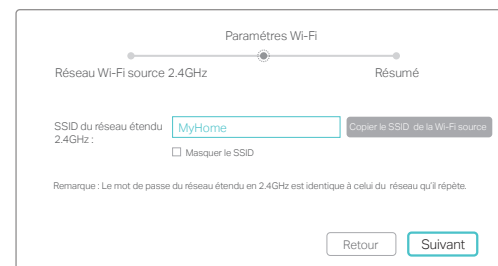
Paramétres Wi-Fi

Réseau Wi-Fi source 2.4GHz

Résumé

SSID du réseau étendu 2.4GHz :

MyHome

Copier le SSID de la Wi-Fi source

Masquer le SSID

Remarque : Le mot de passe du réseau étendu en 2.4GHz est identique à celui du réseau qu'il répète.

Retour

Suivant